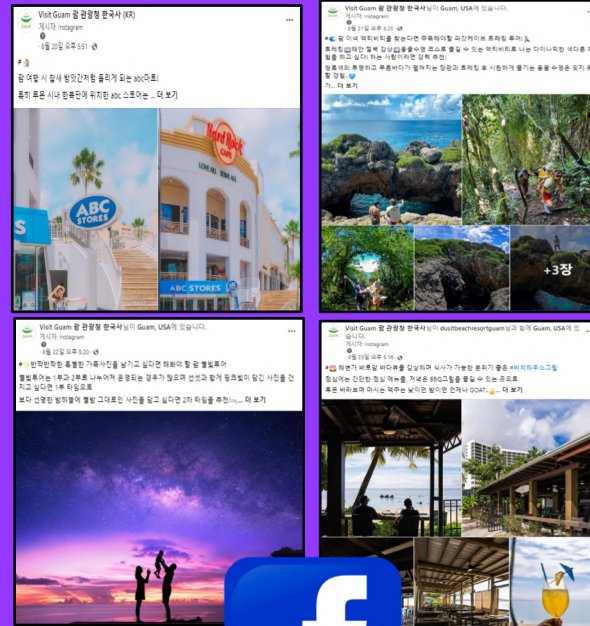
Visit Guam 괌 관광청 한국사 (KR)
게시자: Instagram
8월 20일 오후 5:51 · 

#

괌 여행 시 잠새 방앗간처럼 들리게 되는 abc마트!

특히 투몬 시내 한복판에 위치한 abc 스토어는 ... 더 보기

ABC STORES

Hard Rock Cafe

ABC STORES

Visit Guam 괌 관광청 한국사님이 Guam, USA에 있습니다.
게시자: Instagram
8월 21일 오후 5:35 · 

# 괌 이색 액티비티를 찾는다면 주목해야할 파간커이브 트레킹 투어

트레킹 해안 절벽 감상 물놀이 코스로 즐길 수 있는 액티비티로 나는 다이나믹한 색다른 체험을 하고 싶다 하는 사람이라면 강력 추천!

청록색의 투명하고 푸른바다가 펼쳐지는 장관과 트레킹 로 시원하게 즐기는 물놀 수영은 잊지 못할 경험.

가... 더 보기

+3장

Visit Guam 괌 관광청 한국사님이 Guam, USA에 있습니다.
게시자: Instagram
8월 22일 오후 9:20 · 

# 반짝반짝한 특별한 가족사진을 남기고 싶다면 해봐야 할 괌 별빛투어

별빛투어는 1부과 2부로 나누어져 운영되는 경우가 많으며 선셋과 밤게 핑크빛이 담긴 사진을 건지고 싶다면 1부 타임으로

보다 선명한 밤하늘에 별빛 그대로인 사진을 담고 싶다면 2차 타임을 추천... 더 보기

Visit Guam 괌 관광청 한국사님이 dusitbeachresortguam님과 함께 Guam, USA에 있습니다.
게시자: Instagram
8월 23일 오후 5:16 · 

# 해변가 바로 앞 바다뷰를 감상하며 식사가 가능한 분위기 좋은 #비치하우스그릴

점심에는 간단한 점심 메뉴들, 저녁은 BBQ그릴을 즐길 수 있는 곳으로

푸른 바다보며 마시는 맥주는 낮이든 밤이든 언제나 GOAT... 더 보기